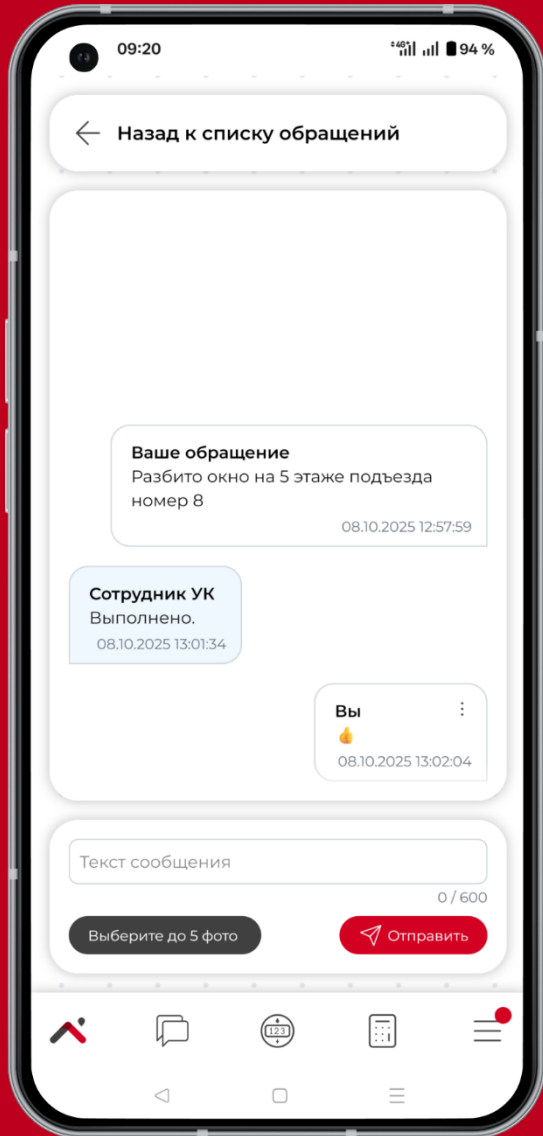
09:20

4G 94 %

Назад к списку обращений

Ваше обращение
Разбито окно на 5 этаже подъезда номер 8
08.10.2025 12:57:59

Сотрудник УК
Выполнено.
08.10.2025 13:01:34

Вы
👍
08.10.2025 13:02:04

Текст сообщения
0 / 600

Выберите до 5 фото

Отправить

123